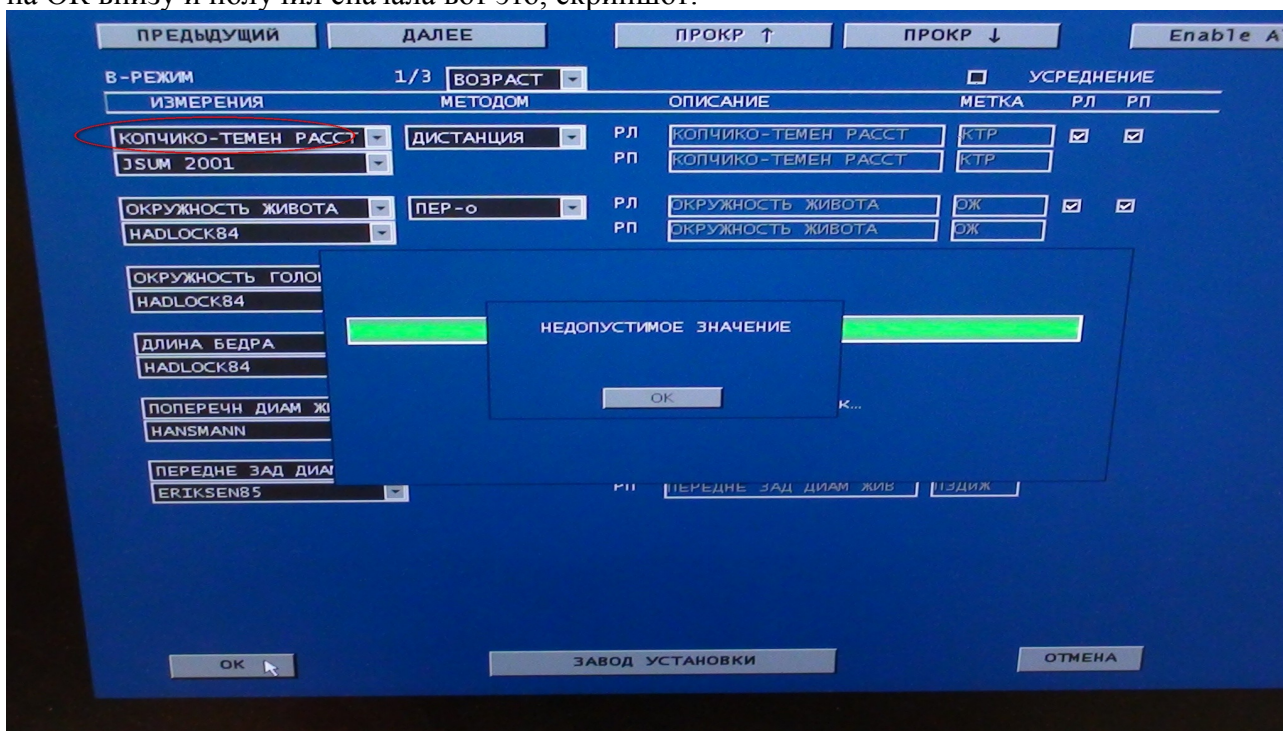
на ОК внизу и получил сначала вот это, скриншот:

ПРЕДЫДУЩИЙ
ДАЛЕЕ
ПРОКР ↑
ПРОКР ↓
Enable A

B-РЕЖИМ 1/3 ВОЗРАСТ
УСРЕДНЕНИЕ

| ИЗМЕРЕНИЯ | МЕТОДОМ | | ОПИСАНИЕ | МЕТКА | РЛ | РП |
|---|---|---|---|---|---|---|
| КОПЧИКО-ТЕМЕН РАССТ | ДИСТАНЦИЯ | РЛ | КОПЧИКО-ТЕМЕН РАССТ | КТР | ☑ | ☑ |
| JSUM 2001 | | РП | КОПЧИКО-ТЕМЕН РАССТ | КТР | | |
| ОКРУЖНОСТЬ ЖИВОТА | ПЕР-о | РЛ | ОКРУЖНОСТЬ ЖИВОТА | ОЖ | ☑ | ☑ |
| HADLOCK84 | | РП | ОКРУЖНОСТЬ ЖИВОТА | ОЖ | | |
| ОКРУЖНОСТЬ ГОЛО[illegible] | | | | | | |
| HADLOCK84 | | | | | | |
| ДЛИНА БЕДРА | | | | | | |
| HADLOCK84 | | | | | | |
| ПОПЕРЕЧН ДИАМ Ж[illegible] | | | | | | |
| HANSMANN | | | | | | |
| ПЕРЕДНЕ ЗАД ДИА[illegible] | | | | | | |
| ERIKSEN85 | | РП | ПЕРЕДНЕ ЗАД ДИАМ ЖИВ | ПЗДИЖ | | |

НЕДОПУСТИМОЕ ЗНАЧЕНИЕ
OK
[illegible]К...

OK
ЗАВОД УСТАНОВКИ
ОТМЕНА